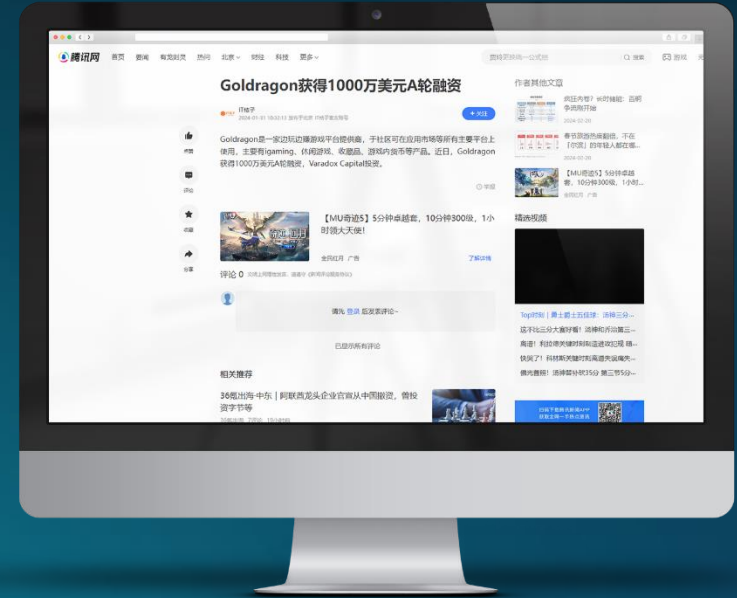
腾讯网 首页 要闻 有龙刻灵 热问 北京 财经 科技 更多

Goldragon获得1000万美元A轮融资

IT桔子

+ 关注

Goldragon是一家边玩边赚游戏平台提供商，于社区可在应用市场等所有主要平台上使用，主要有igaming、休闲游戏、收藏品、游戏内货币等产品。近日，Goldragon获得1000万美元A轮融资，Varadox Capital投资。

举报

【MU奇迹5】5分钟卓越套，10分钟300级，1小时领大天使!

全民红月 广告

了解详情

评论 0

请先 登录 后发表评论~

已显示所有评论

相关推荐

36氪出海·中东｜阿联酋龙头企业官宣从中国撤资，曾投资字节等

作者其他文章

疯狂内卷？长尾赛能

春节游戏热度翻倍

【MU奇迹5】5分钟卓越套，10分钟300级，1小时...

精选视频

Top时刻｜爵士爵士五投球：浓禅三分...

点赞 评论 收藏 分享